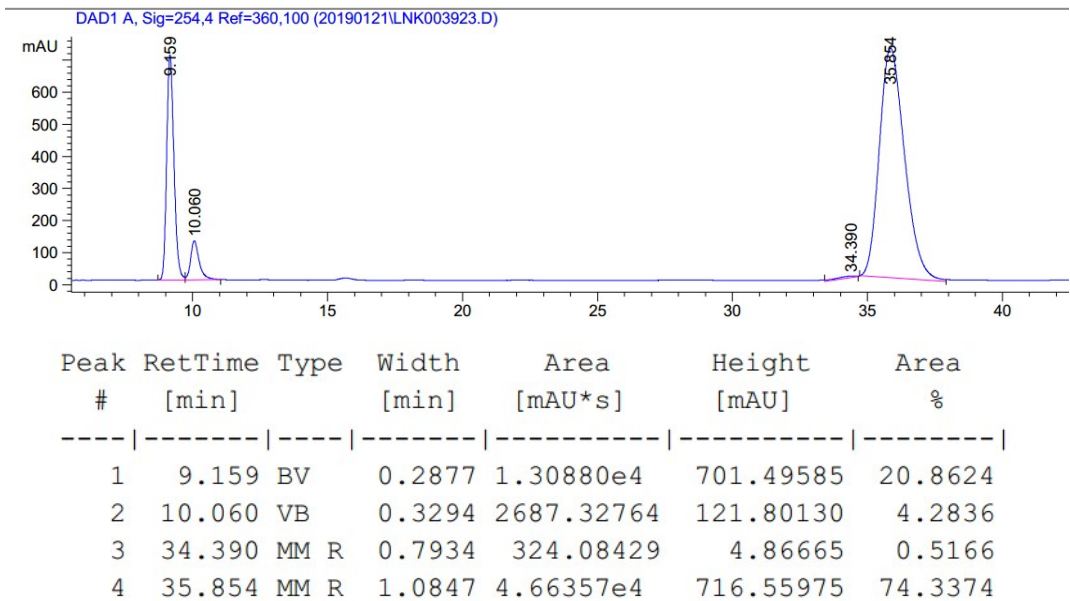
DAD1 A, Sig=254,4 Ref=360,100 (20190121\LNK003923.D)

mAU

600
500
400
300
200
100
0

9.159
10.060
34.390
35.854

10 15 20 25 30 35 40

| Peak # | RetTime [min] | Type | Width [min] | Area [mAU*s] | Height [mAU] | Area % |
|---|---|---|---|---|---|---|
| 1 | 9.159 | BV | 0.2877 | 1.30880e4 | 701.49585 | 20.8624 |
| 2 | 10.060 | VB | 0.3294 | 2687.32764 | 121.80130 | 4.2836 |
| 3 | 34.390 | MM R | 0.7934 | 324.08429 | 4.86665 | 0.5166 |
| 4 | 35.854 | MM R | 1.0847 | 4.66357e4 | 716.55975 | 74.3374 |